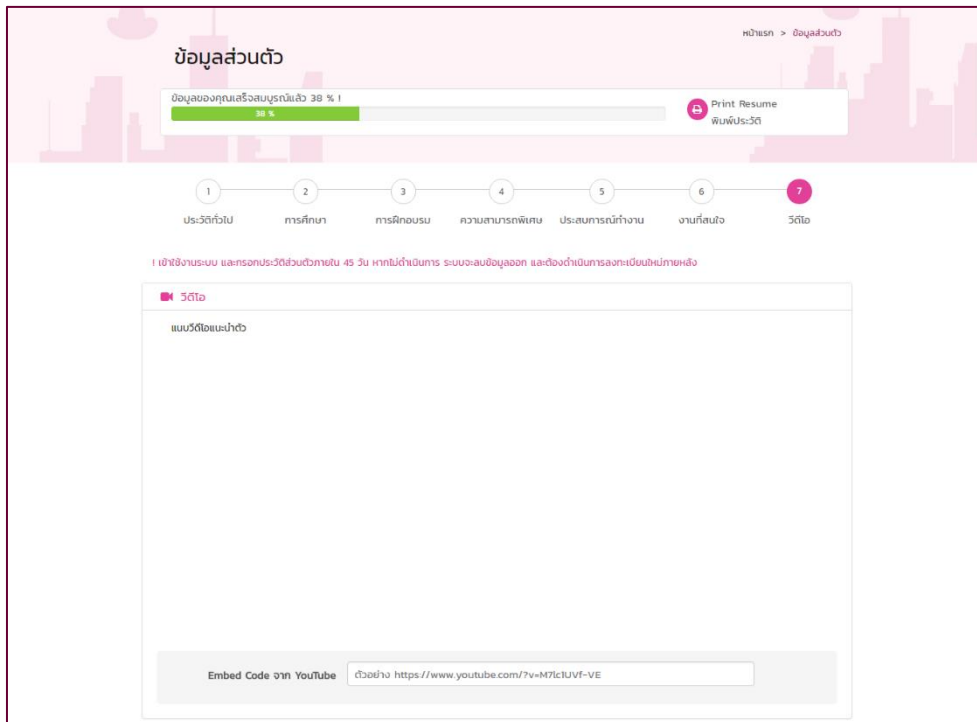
หน้าแรก > ข้อมูลส่วนตัว

ข้อมูลส่วนตัว

ข้อมูลของคุณเสร็จสมบูรณ์แล้ว 38 % !

38 %

Print Resume
พิมพ์ประวัติ

1
ประวัติทั่วไป

2
การศึกษา

3
การฝึกอบรม

4
ความสามารถพิเศษ

5
ประสบการณ์ทำงาน

6
งานที่สนใจ

7
วีดีโอ

! เข้าใช้งานระบบ และกรอกประวัติส่วนตัวภายใน 45 วัน หากไม่ดำเนินการ ระบบจะลบข้อมูลออก และต้องดำเนินการลงทะเบียนใหม่ภายหลัง

วีดีโอ

แนบวีดีโอแนะนำตัว

Embed Code จาก YouTube

ตัวอย่าง https://www.youtube.com/?v=M7lc1UVf-VE